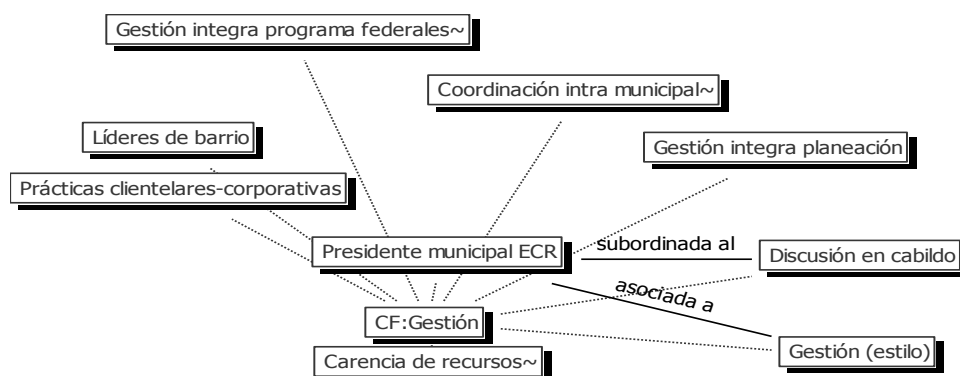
Gestión integra programa federales~

Coordinación intra municipal~

Líderes de barrio

Gestión integra planeación

Prácticas clientelares-corporativas

Presidente municipal ECR

subordinada al

Discusión en cabildo

asociada a

CF:Gestión

Gestión (estilo)

Carencia de recursos~